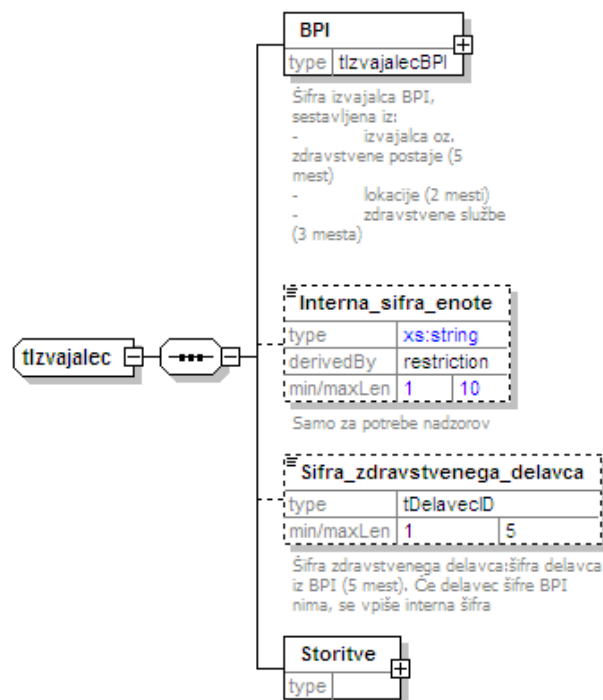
BPI

| type | tIzvajalecBPI |
|---|---|

Šifra izvajalca BPI, sestavljena iz:
- izvajalca oz. zdravstvene postaje (5 mest)
- lokacije (2 mesti)
- zdravstvene službe (3 mesta)

tIzvajalec

Interna_sifra_enote

| type | xs:string | |
|---|---|---|
| derivedBy | restriction | |
| min/maxLen | 1 | 10 |

Samo za potrebe nadzorov

Sifra_zdravstvenega_delavca

| type | tDelavecID | |
|---|---|---|
| min/maxLen | 1 | 5 |

Šifra zdravstvenega delavca:šifra delavca iz BPI (5 mest). Če delavec šifre BPI nima, se vpiše interna šifra

Storitve

| type | |
|---|---|